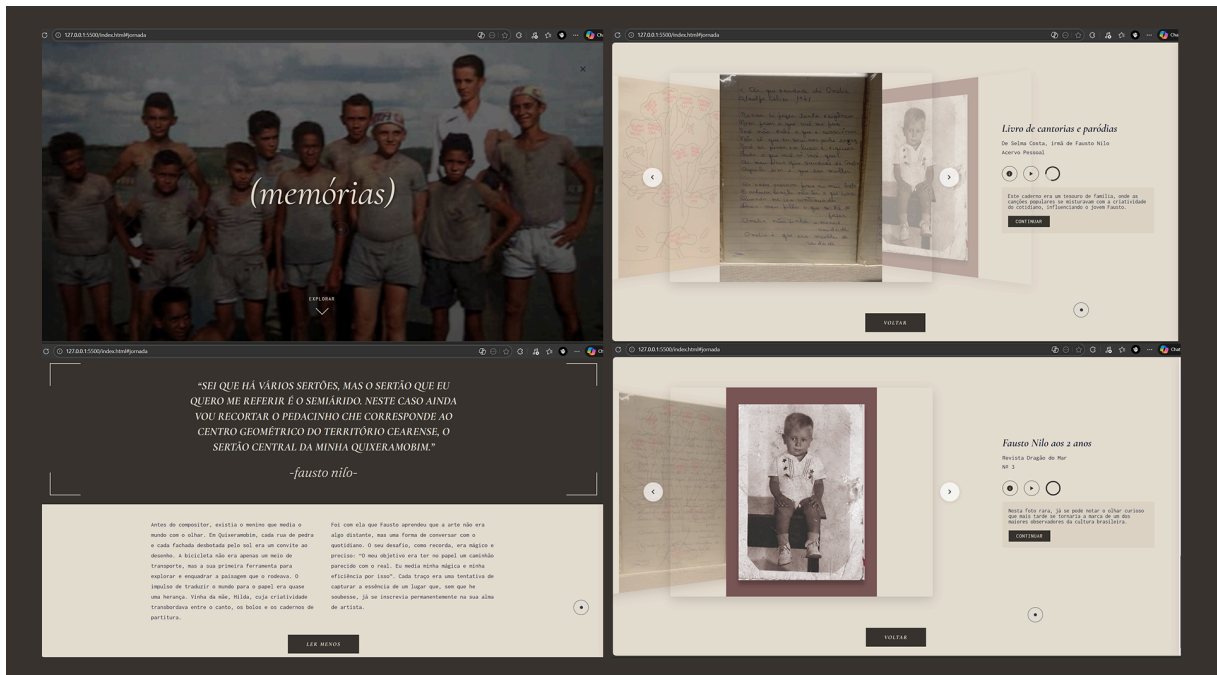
127.0.0.1:5500/index.html#jornada

×

(memórias)

EXPLORAR

127.0.0.1:5500/index.html#jornada

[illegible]

Livro de cantorias e paródias

De Selma Costa, irmã de Fausto Nilo
Acervo Pessoal

Este caderno era um tesouro de família, onde as canções populares se misturavam com a criatividade do cotidiano, influenciando o jovem Fausto.

CONTINUAR

VOLTAR

127.0.0.1:5500/index.html#jornada

"SEI QUE HÁ VÁRIOS SERTÕES, MAS O SERTÃO QUE EU QUERO ME REFERIR É O SEMIÁRIDO. NESTE CASO AINDA VOU RECORTAR O PEDACINHO CHE CORRESPONDE AO CENTRO GEOMÉTRICO DO TERRITÓRIO CEARENSE, O SERTÃO CENTRAL DA MINHA QUIXERAMOBIM."

-fausto nilo-

Antes do compositor, existia o menino que media o mundo com o olhar. Em Quixeramobim, cada rua de pedra e cada fachada desbotada pelo sol era um convite ao desenho. A bicicleta não era apenas um meio de transporte, mas a sua primeira ferramenta para explorar e enquadrar a paisagem que o rodeava. O impulso de traduzir o mundo para o papel era quase uma herança. Vinha da mãe, Hilda, cuja criatividade transbordava entre o canto, os bolos e os cadernos de partitura.

Foi com ela que Fausto aprendeu que a arte não era algo distante, mas uma forma de conversar com o quotidiano. O seu desafio, como recorda, era mágico e preciso: "O meu objetivo era ter no papel um caminhão parecido com o real. Eu media minha mágica e minha eficiência por isso". Cada traço era uma tentativa de capturar a essência de um lugar que, sem que ele soubesse, já se inscrevia permanentemente na sua alma de artista.

LER MENOS

127.0.0.1:5500/index.html#jornada

Fausto Nilo aos 2 anos

Revista Dragão do Mar
Nº 3

Nesta foto rara, já se pode notar o olhar curioso que mais tarde se tornaria a marca de um dos maiores observadores da cultura brasileira.

CONTINUAR

VOLTAR